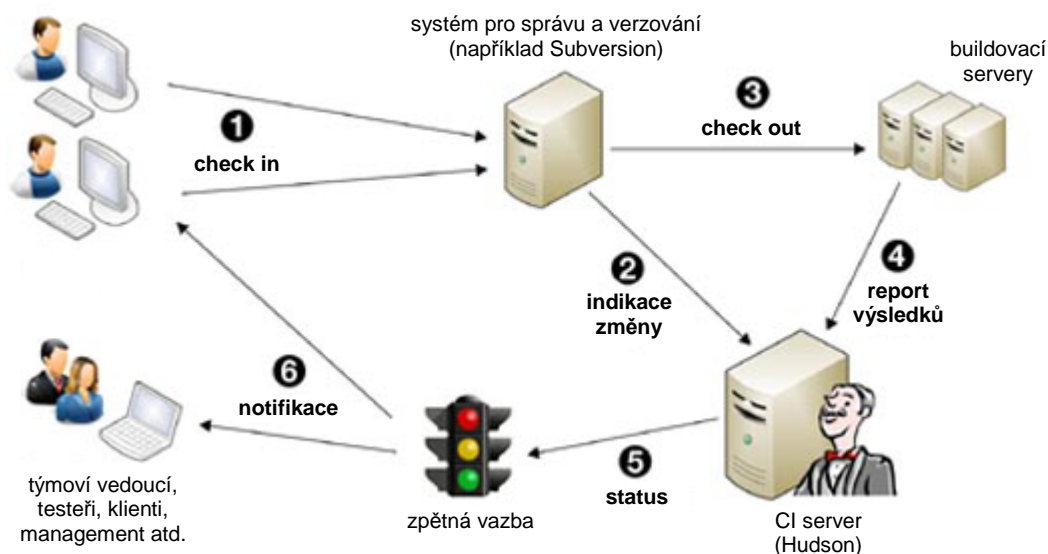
systém pro správu a verzování
(například Subversion)

buildovací servery

1
check in

3
check out

2
indikace změny

4
report výsledků

6
notifikace

5
status

týmoví vedoucí, testeři, klienti, management atd.

zpětná vazba

CI server
(Hudson)